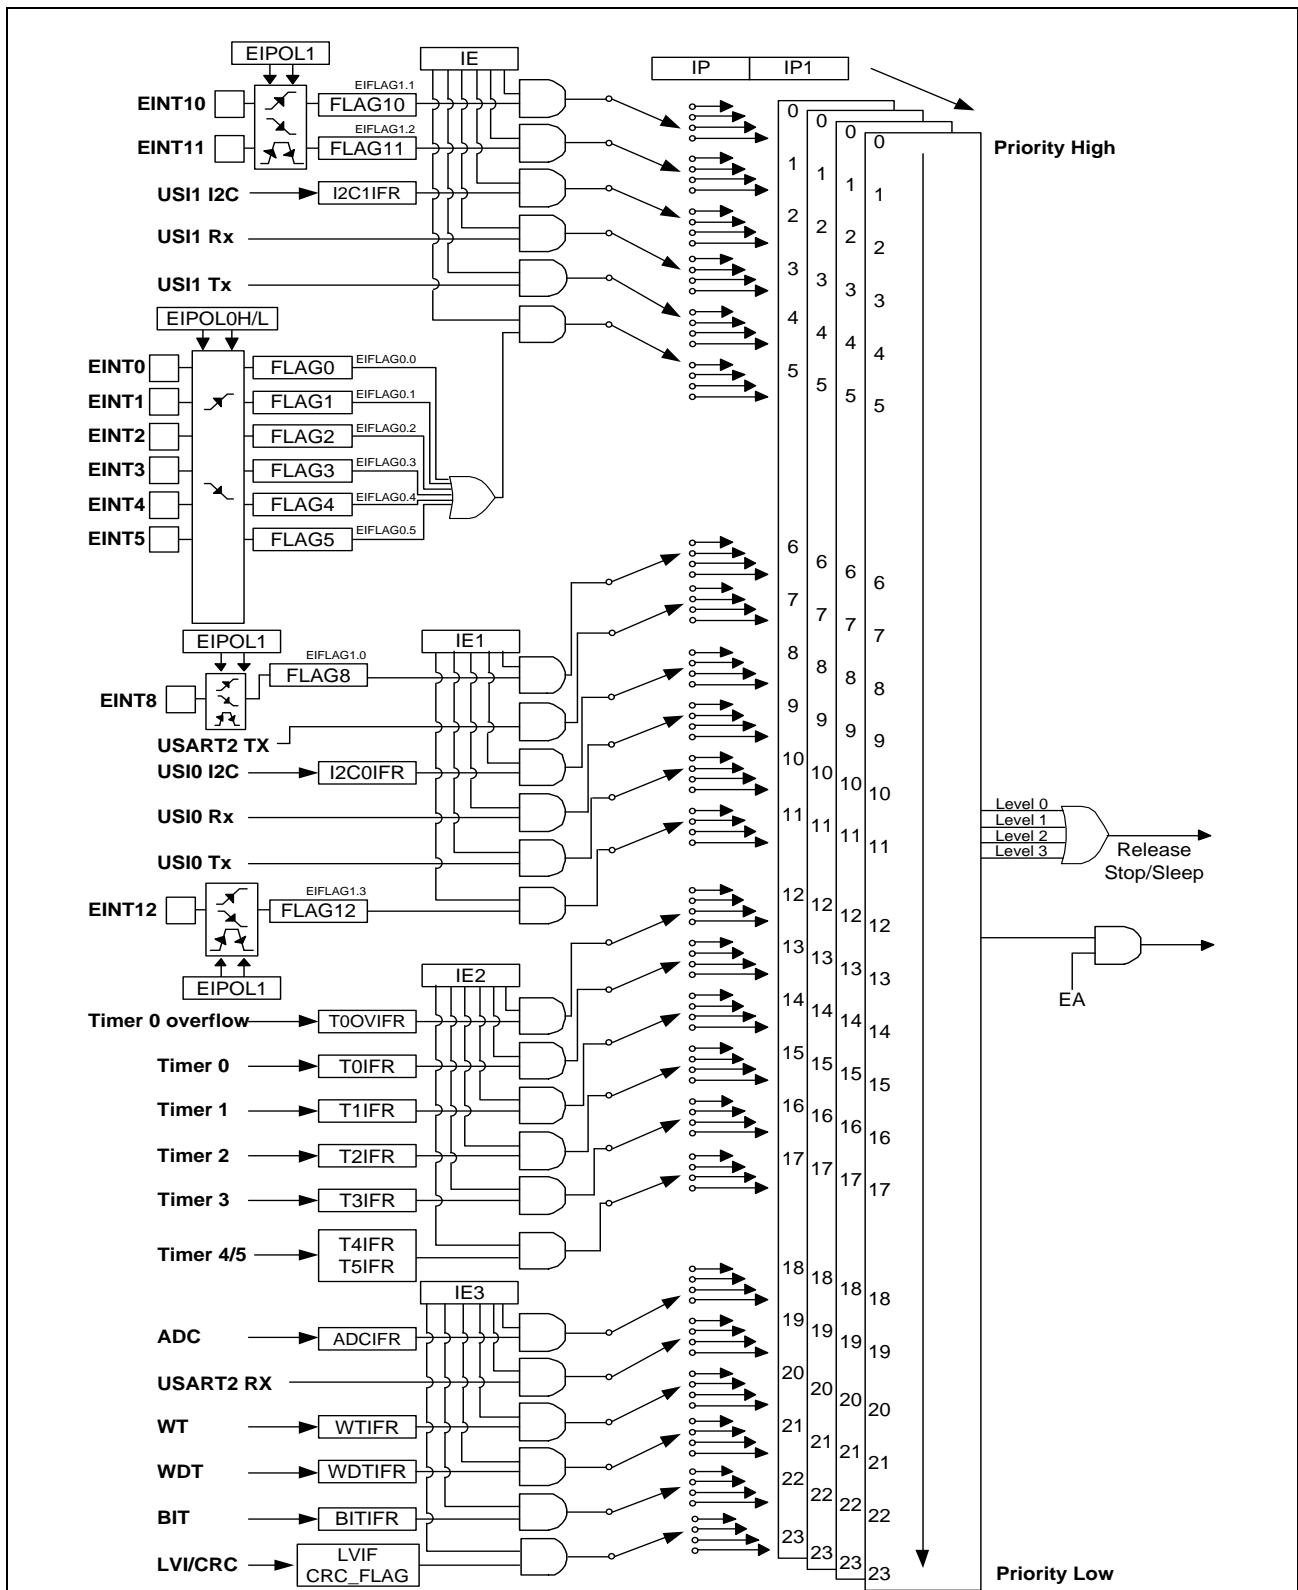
EIPOL1
IE
IP
IP1
EINT10
EIFLAG1.1
FLAG10
EINT11
EIFLAG1.2
FLAG11
USI1 I2C
I2C1IFR
USI1 Rx
USI1 Tx
EIPOL0H/L
EINT0
FLAG0
EIFLAG0.0
EINT1
FLAG1
EIFLAG0.1
EINT2
FLAG2
EIFLAG0.2
EINT3
FLAG3
EIFLAG0.3
EINT4
FLAG4
EIFLAG0.4
EINT5
FLAG5
EIFLAG0.5
Priority High
EIPOL1
IE1
EIFLAG1.0
EINT8
FLAG8
USART2 TX
USI0 I2C
I2C0IFR
USI0 Rx
USI0 Tx
EINT12
EIFLAG1.3
FLAG12
EIPOL1
IE2
Timer 0 overflow
T0OVIFR
Timer 0
T0IFR
Timer 1
T1IFR
Timer 2
T2IFR
Timer 3
T3IFR
Timer 4/5
T4IFR
T5IFR
IE3
ADC
ADCIFR
USART2 RX
WT
WTIFR
WDT
WDTIFR
BIT
BITIFR
LVI/CRC
LVIF
CRC_FLAG
0 1 2 3 4 5 6 7 8 9 10 11 12 13 14 15 16 17 18 19 20 21 22 23
0 1 2 3 4 5 6 7 8 9 10 11 12 13 14 15 16 17 18 19 20 21 22 23
0 1 2 3 4 5 6 7 8 9 10 11 12 13 14 15 16 17 18 19 20 21 22 23
0 1 2 3 4 5 6 7 8 9 10 11 12 13 14 15 16 17 18 19 20 21 22 23
Level 0
Level 1
Level 2
Level 3
Release Stop/Sleep
EA
Priority Low